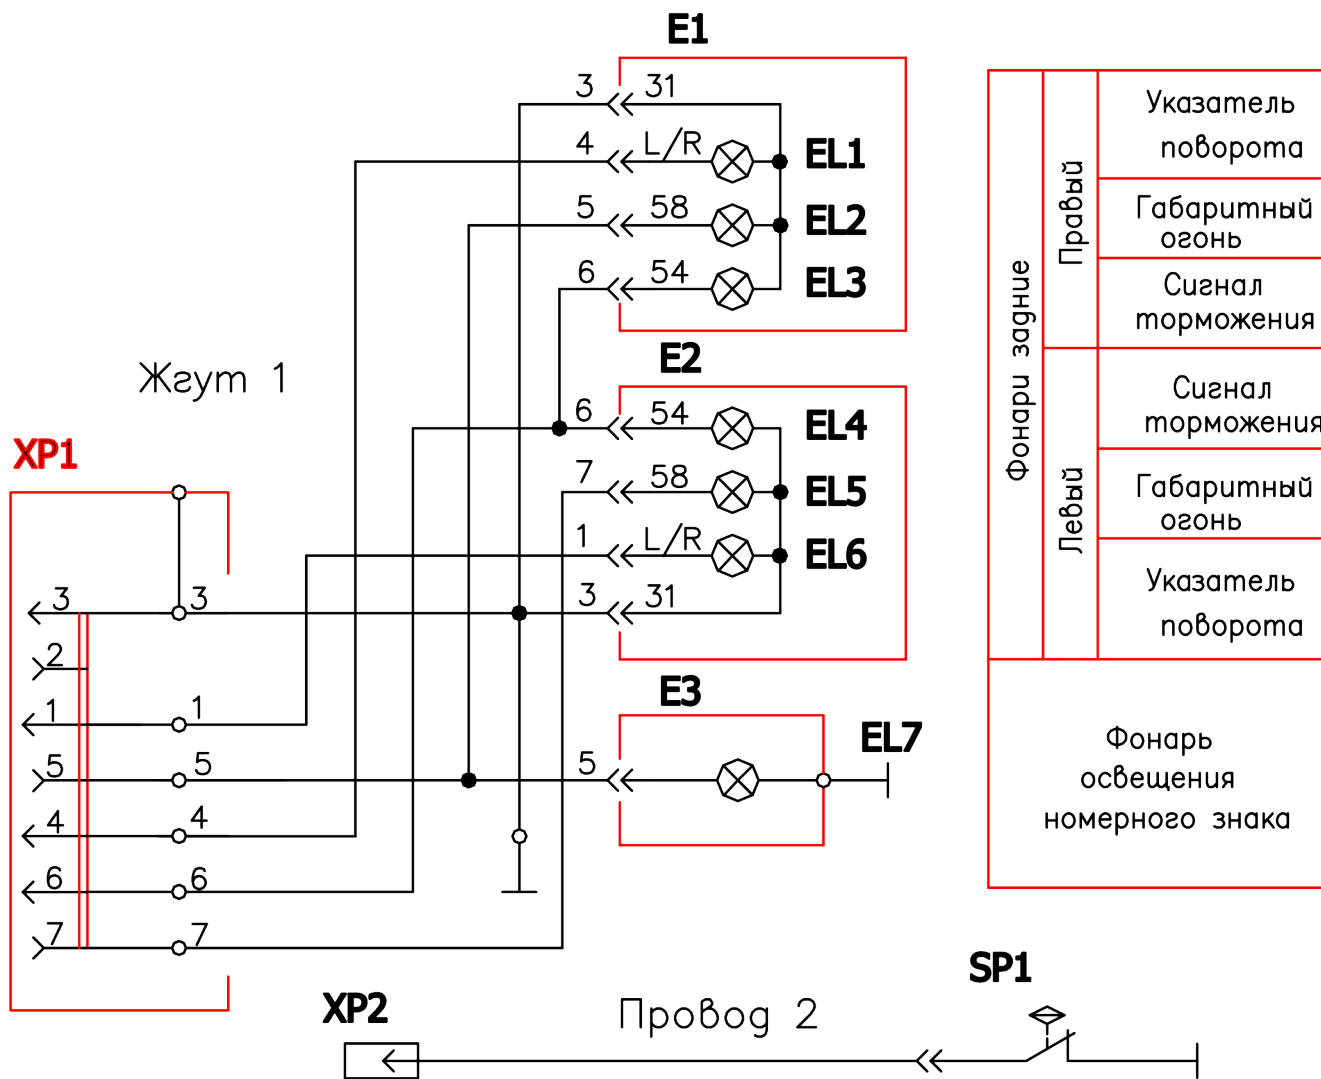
E1
3 31
4 L/R
EL1
5 58
EL2
6 54
EL3
Жгут 1
E2
6 54
EL4
7 58
EL5
1 L/R
EL6
3 31
XP1
3
3
2
1
1
5
5
4
4
6
6
7
7
E3
5
EL7
Фонари задние
Правый
Указатель поворота
Габаритный огонь
Сигнал торможения
Левый
Сигнал торможения
Габаритный огонь
Указатель поворота
Фонарь освещения номерного знака
SP1
XP2
Провод 2